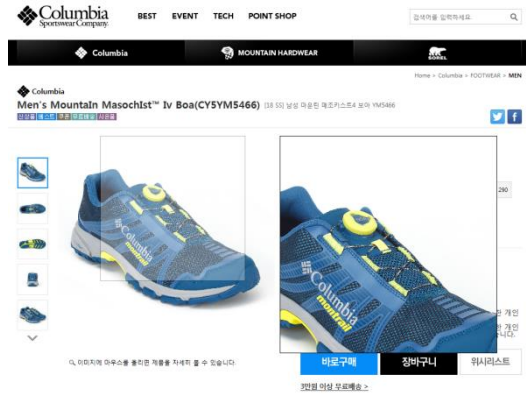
Columbia Sportswear Company

BEST EVENT TECH POINT SHOP

검색어를 입력하세요

Columbia MOUNTAIN HARDWEAR SOREL

Home > Columbia > FOOTWEAR > MEN

Columbia

Men's Mountain Masochist™ Iv Boa(CY5YM5466) (18 SS) 남성 마운틴 매조키스트4 보아 YM5466

신상품 베스트 추천 무료배송 사은품

Columbia montrail

Columbia montrail

290

개인

개인

이미지에 마우스를 올리면 제품을 자세히 볼 수 있습니다.

바로구매 장바구니 위시리스트

3만원 이상 무료배송 >